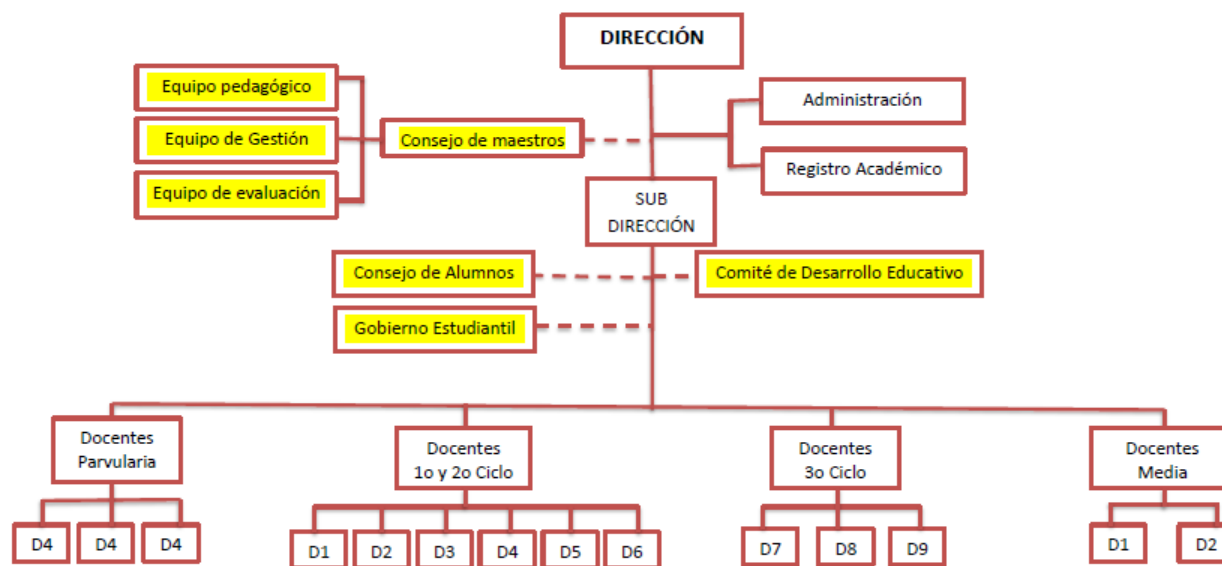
DIRECCIÓN

Equipo pedagógico

Equipo de Gestión

Equipo de evaluación

Consejo de maestros

Administración

Registro Académico

SUB DIRECCIÓN

Consejo de Alumnos

Comité de Desarrollo Educativo

Gobierno Estudiantil

Docentes Parvularia

Docentes 1o y 2o Ciclo

Docentes 3o Ciclo

Docentes Media

D4

D4

D4

D1

D2

D3

D4

D5

D6

D7

D8

D9

D1

D2